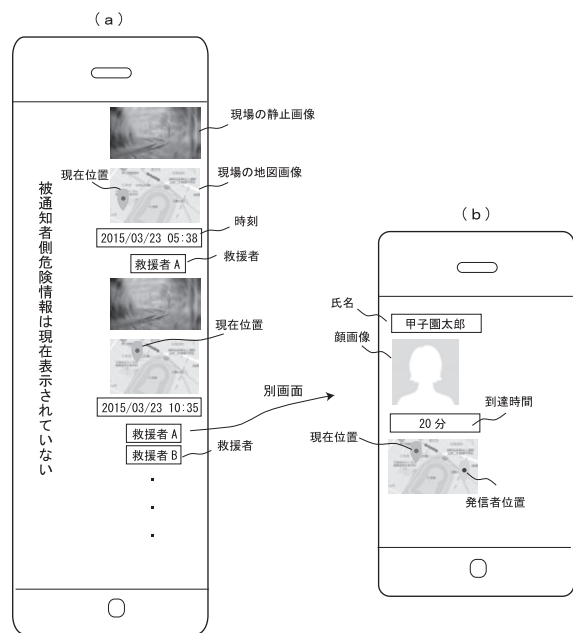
（ａ）

被通知者側危険情報は現在表示されていない

現場の静止画像

現在位置

現場の地図画像

時刻

2015/03/23 05:38

救援者Ａ

救援者

現在位置

2015/03/23 10:35

別画面

救援者Ａ

救援者Ｂ

救援者

・
・
・

（ｂ）

氏名

甲子園太郎

顔画像

到達時間

20 分

現在位置

発信者位置